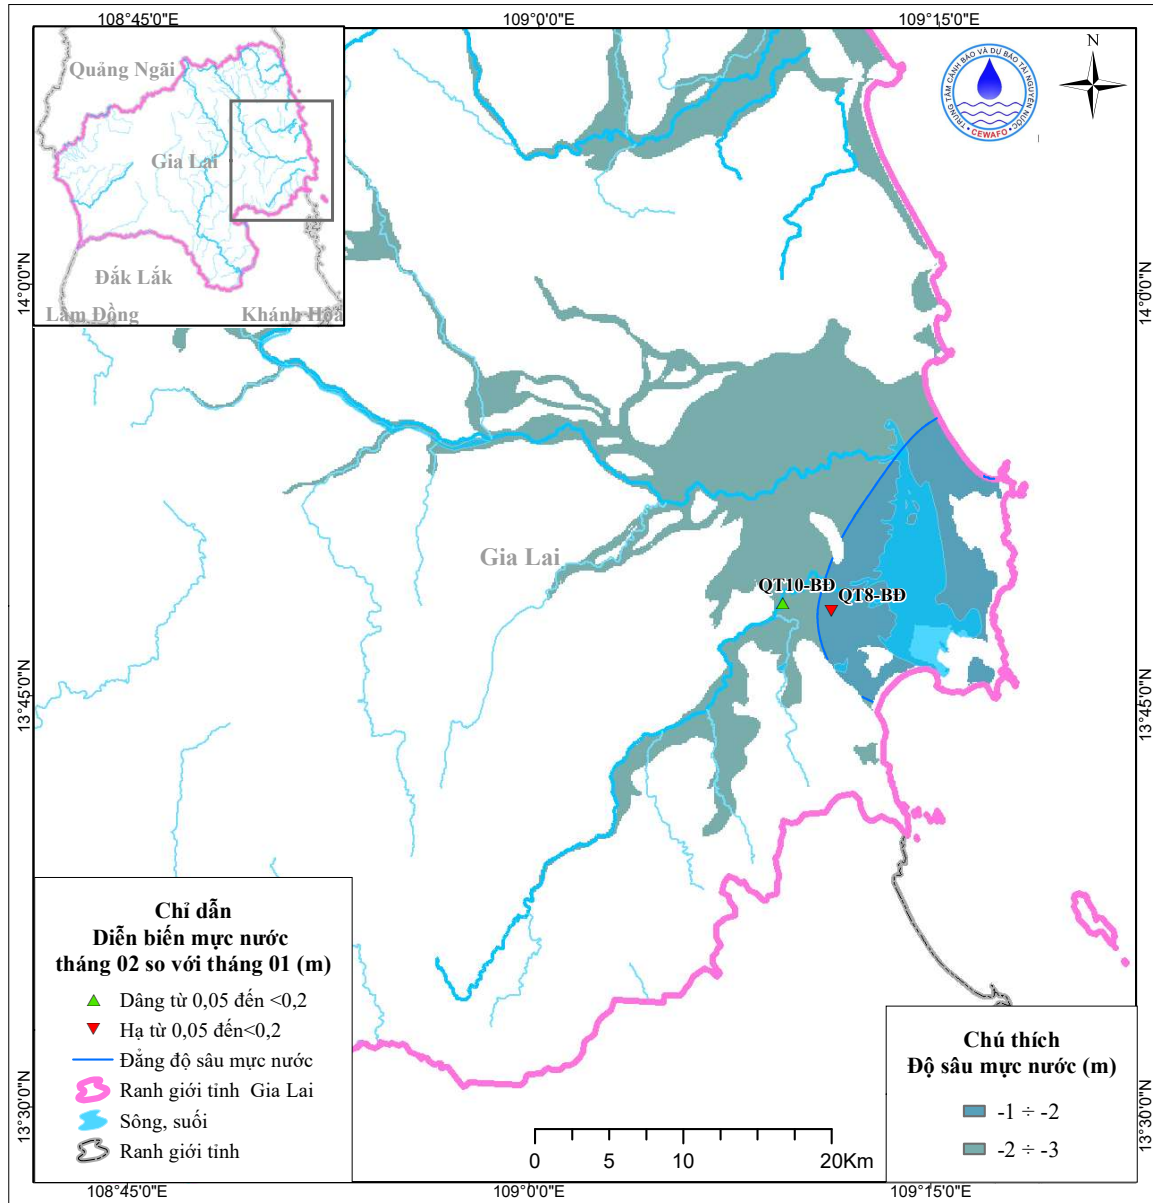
108°45'0"E
109°0'0"E
109°15'0"E

Quảng Ngãi
Gia Lai
Đắk Lắk
Lâm Đồng
Khánh Hòa

TRUNG TÂM CẢNH BÁO VÀ DỰ BÁO TÀI NGUYÊN NƯỚC
CEWAFO

N

14°0'0"N
14°0'0"N

Gia Lai

QT10-BĐ
QT8-BĐ

13°45'0"N
13°45'0"N

Chỉ dẫn
Diễn biến mực nước
tháng 02 so với tháng 01 (m)

Dâng từ 0,05 đến <0,2
Hạ từ 0,05 đến<0,2
Đẳng độ sâu mực nước
Ranh giới tỉnh Gia Lai
Sông, suối
Ranh giới tỉnh

0 5 10 20Km

Chú thích
Độ sâu mực nước (m)
-1 ÷ -2
-2 ÷ -3

13°30'0"N
13°30'0"N

108°45'0"E
109°0'0"E
109°15'0"E